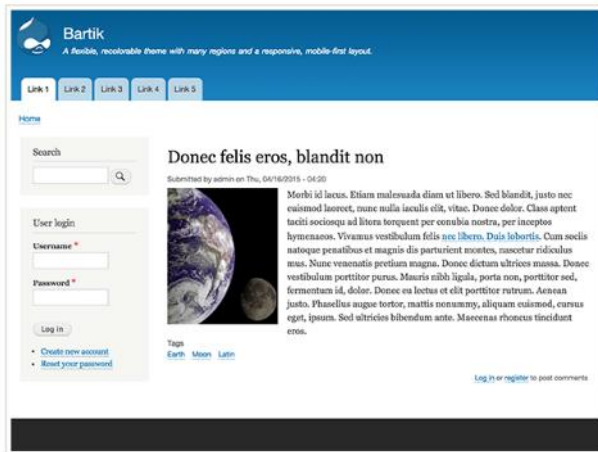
Bartik

A flexible, recolorable theme with many regions and a responsive, mobile-first layout.

Link 1 Link 2 Link 3 Link 4 Link 5

Home

Search

User login

Username *

Password *

Log in

- Create new account
- Reset your password

Donec felis eros, blandit non

Submitted by admin on Thu, 04/16/2015 - 04:20

Morbi id lacus. Etiam malesuada diam ut libero. Sed blandit, justo nec euismod laoreet, nunc nulla iaculis elit, vitae. Donec dolor. Class aptent taciti sociosqu ad litora torquent per conubia nostra, per inceptos hymenaeos. Vivamus vestibulum felis nec libero. Duis lobortis. Cum sociis natoque penatibus et magnis dis parturient montes, nascetur ridiculus mus. Nunc venenatis pretium magna. Donec dictum ultrices massa. Donec vestibulum porttitor purus. Mauris nibh ligula, porta non, porttitor sed, fermentum id, dolor. Donec eu lectus et elit porttitor rutrum. Aenean justo. Phasellus augue tortor, mattis nonummy, aliquam euismod, cursus eget, ipsum. Sed ultricies bibendum ante. Maecenas rhoncus tincidunt eros.

Tags
Earth Moon Latin

Log in or register to post comments